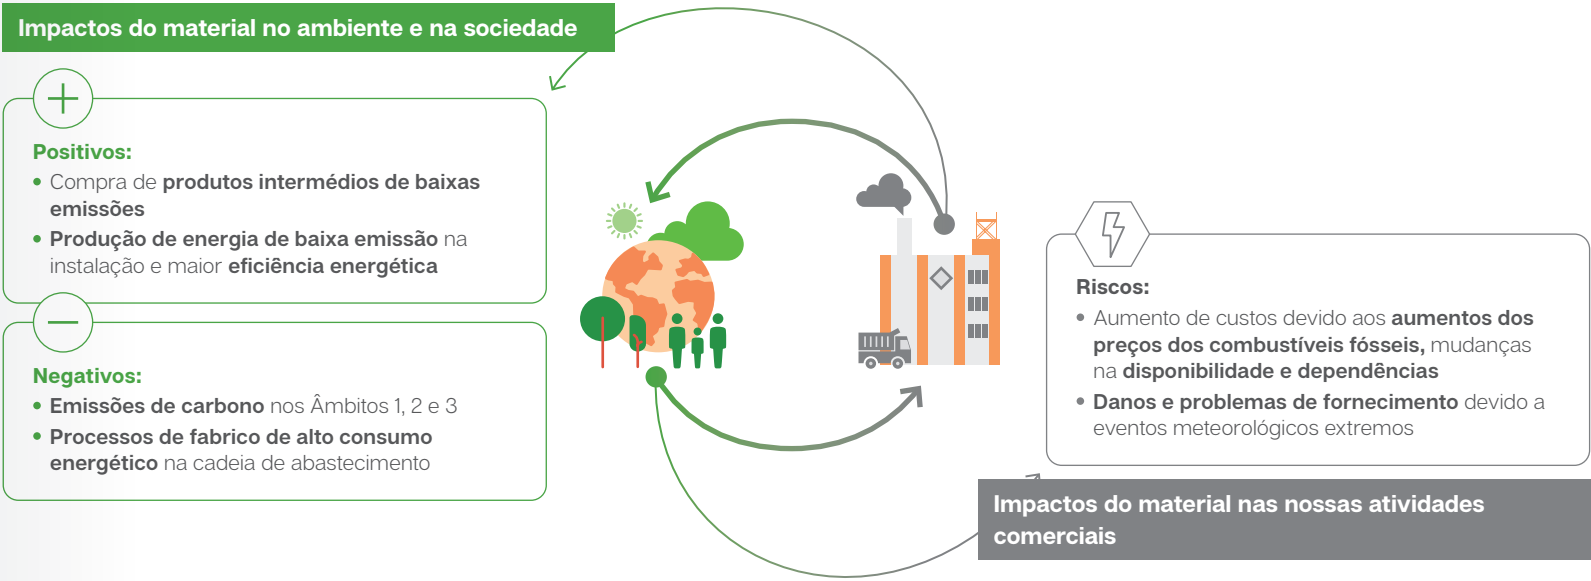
Impactos do material no ambiente e na sociedade

Positivos:
• Compra de produtos intermédios de baixas emissões
• Produção de energia de baixa emissão na instalação e maior eficiência energética

Negativos:
• Emissões de carbono nos Âmbitos 1, 2 e 3
• Processos de fabrico de alto consumo energético na cadeia de abastecimento

Riscos:
• Aumento de custos devido aos aumentos dos preços dos combustíveis fósseis, mudanças na disponibilidade e dependências
• Danos e problemas de fornecimento devido a eventos meteorológicos extremos

Impactos do material nas nossas atividades comerciais